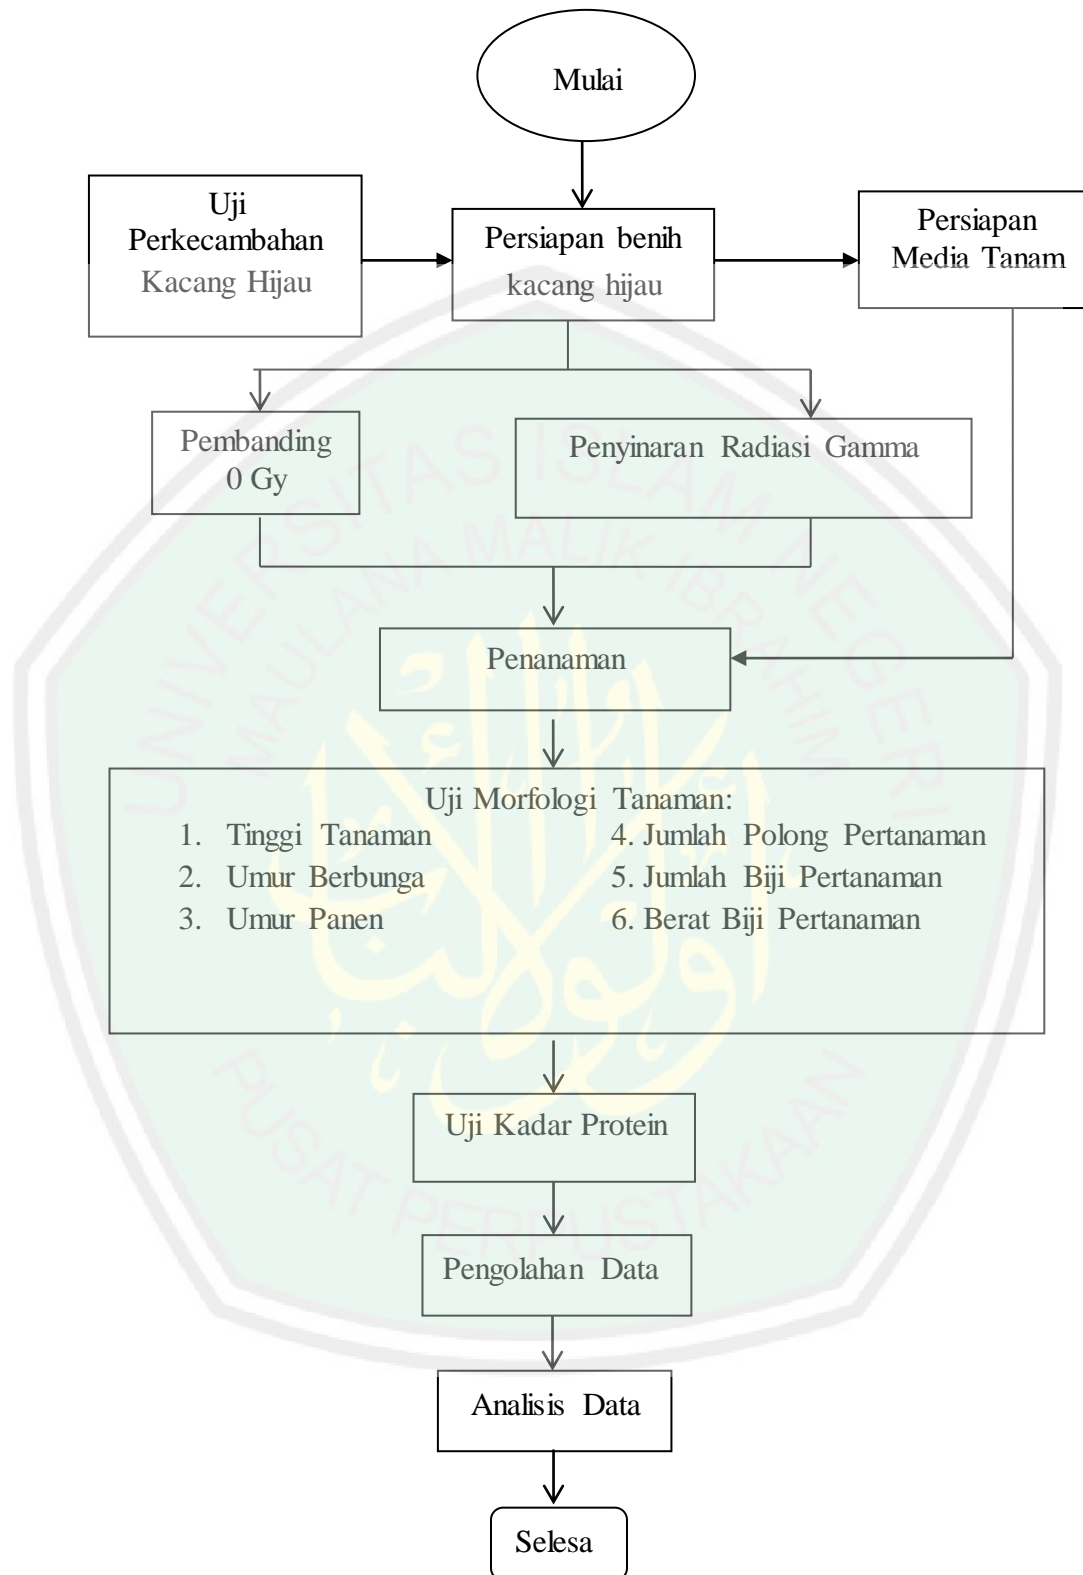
Mulai

Uji Perkecambahan Kacang Hijau

Persiapan benih kacang hijau

Persiapan Media Tanam

Pembanding 0 Gy

Penyinaran Radiasi Gamma

Penanaman

Uji Morfologi Tanaman:
1. Tinggi Tanaman
2. Umur Berbunga
3. Umur Panen
4. Jumlah Polong Pertanaman
5. Jumlah Biji Pertanaman
6. Berat Biji Pertanaman

Uji Kadar Protein

Pengolahan Data

Analisis Data

Selesa